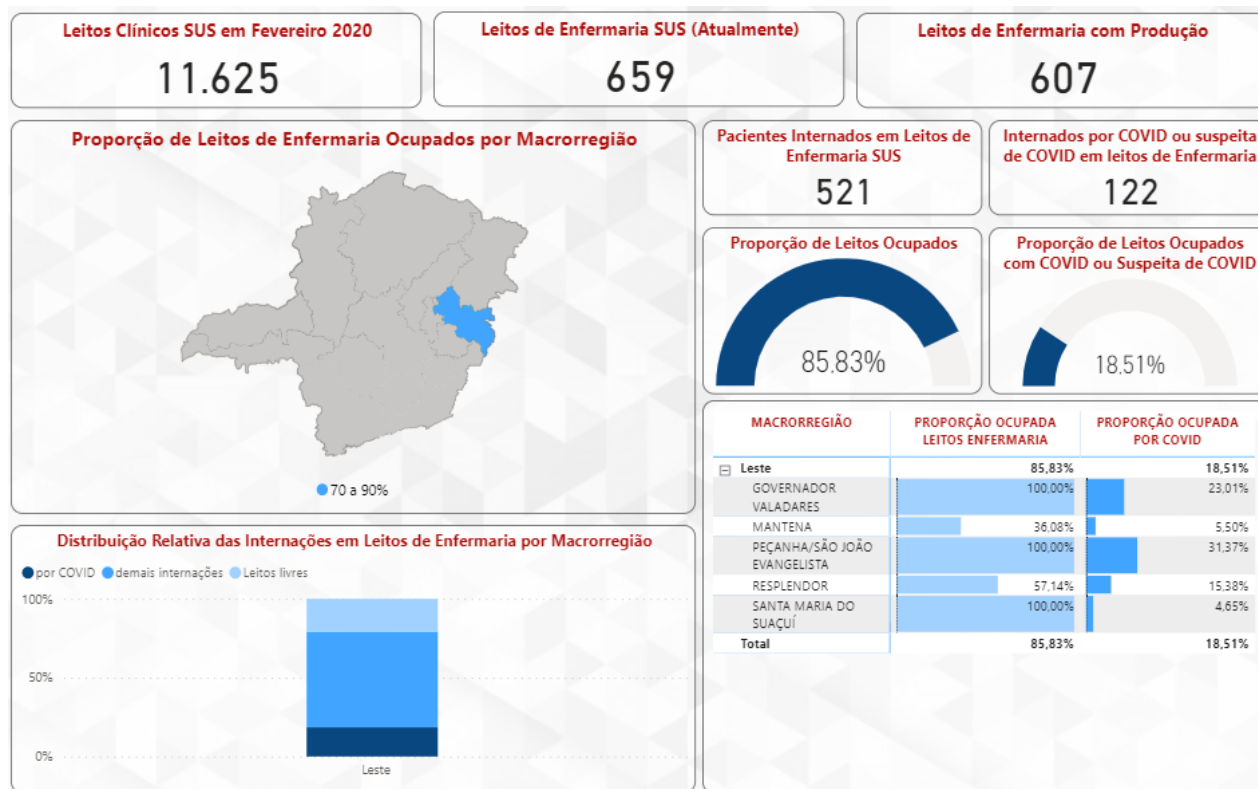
Leitos Clínicos SUS em Fevereiro 2020
11.625

Leitos de Enfermaria SUS (Atualmente)
659

Leitos de Enfermaria com Produção
607

Proporção de Leitos de Enfermaria Ocupados por Macrorregião

70 a 90%

Pacientes Internados em Leitos de Enfermaria SUS
521

Internados por COVID ou suspeita de COVID em leitos de Enfermaria
122

Proporção de Leitos Ocupados
85.83%

Proporção de Leitos Ocupados com COVID ou Suspeita de COVID
18.51%

| MACRORREGIÃO | PROPORÇÃO OCUPADA LEITOS ENFERMARIA | PROPORÇÃO OCUPADA POR COVID |
|---|---|---|
| ⊟ Leste | 85,83% | 18,51% |
| GOVERNADOR VALADARES | 100,00% | 23,01% |
| MANTENA | 36,08% | 5,50% |
| PEÇANHA/SÃO JOÃO EVANGELISTA | 100,00% | 31,37% |
| RESPLENDOR | 57,14% | 15,38% |
| SANTA MARIA DO SUAÇUÍ | 100,00% | 4,65% |
| Total | 85,83% | 18,51% |

Distribuição Relativa das Internações em Leitos de Enfermaria por Macrorregião

por COVID demais internações Leitos livres

100%
50%
0%
Leste